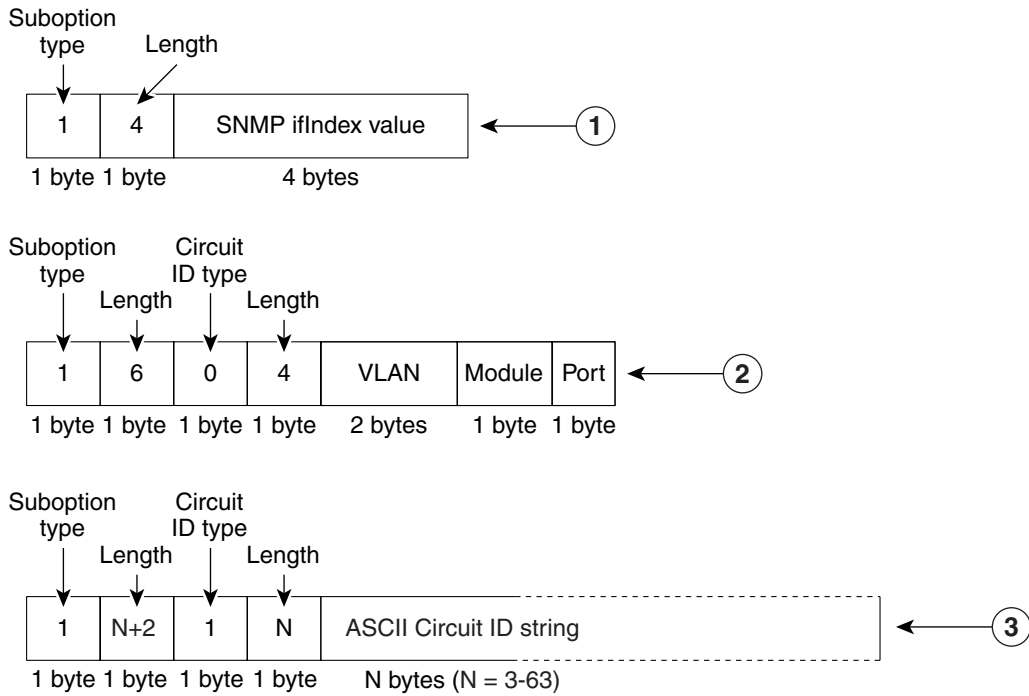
Suboption type
Length

| 1 | 4 | SNMP ifIndex value |
|---|---|---|

1

1 byte 1 byte 4 bytes

Suboption type
Length
Circuit ID type
Length

| 1 | 6 | 0 | 4 | VLAN | Module | Port |
|---|---|---|---|---|---|---|

2

1 byte 1 byte 1 byte 1 byte 2 bytes 1 byte 1 byte

Suboption type
Length
Circuit ID type
Length

| 1 | N+2 | 1 | N | ASCII Circuit ID string |
|---|---|---|---|---|

3

1 byte 1 byte 1 byte 1 byte N bytes (N = 3-63)